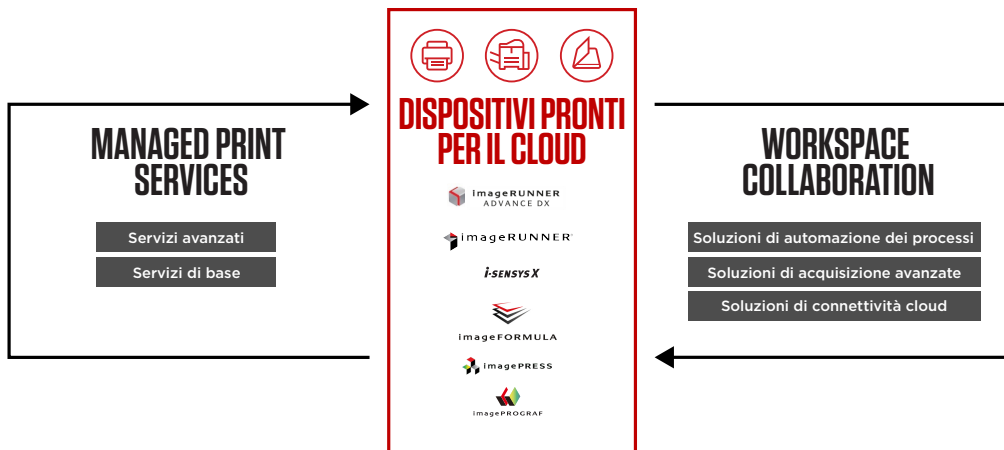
MANAGED PRINT SERVICES

Servizi avanzati

Servizi di base

DISPOSITIVI PRONTI PER IL CLOUD

imageRUNNER ADVANCE DX

imageRUNNER

i-SENSYS X

imageFORMULA

imagePRESS

imagePROGRAF

WORKSPACE COLLABORATION

Soluzioni di automazione dei processi

Soluzioni di acquisizione avanzate

Soluzioni di connettività cloud